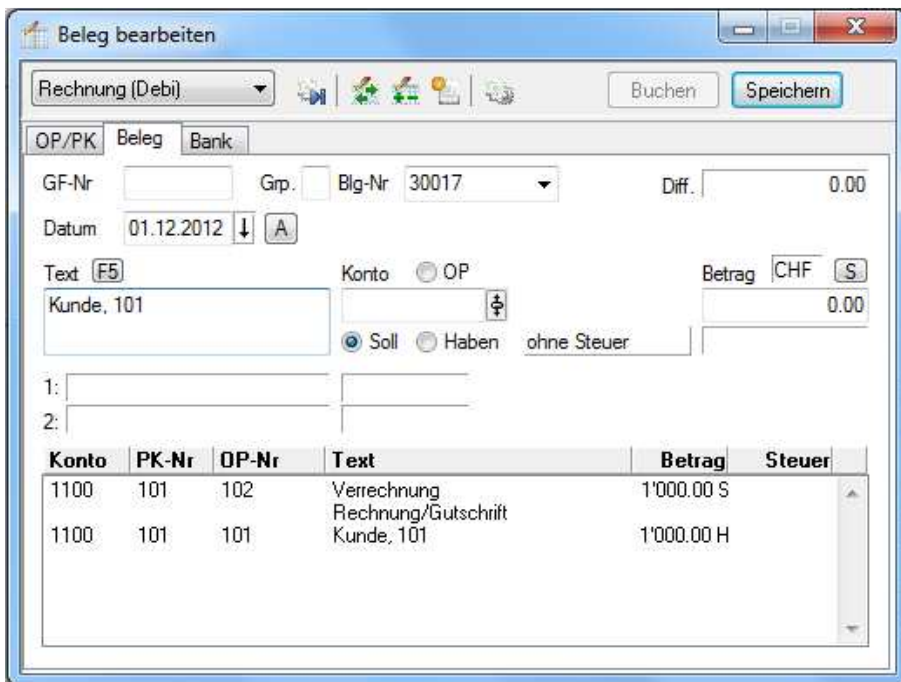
Beleg bearbeiten

Rechnung (Debi)

Buchen

Speichern

OP/PK

Beleg

Bank

GF-Nr

Grp.

Blg-Nr

30017

Diff.

0.00

Datum

01.12.2012

A

Text

F5

Konto

OP

Betrag

CHF

S

Kunde, 101

0.00

Soll

Haben

ohne Steuer

1:

2:

| Konto | PK-Nr | OP-Nr | Text | Betrag | Steuer |
|---|---|---|---|---|---|
| 1100 | 101 | 102 | Verrechnung Rechnung/Gutschrift | 1'000.00 S | |
| 1100 | 101 | 101 | Kunde, 101 | 1'000.00 H | |